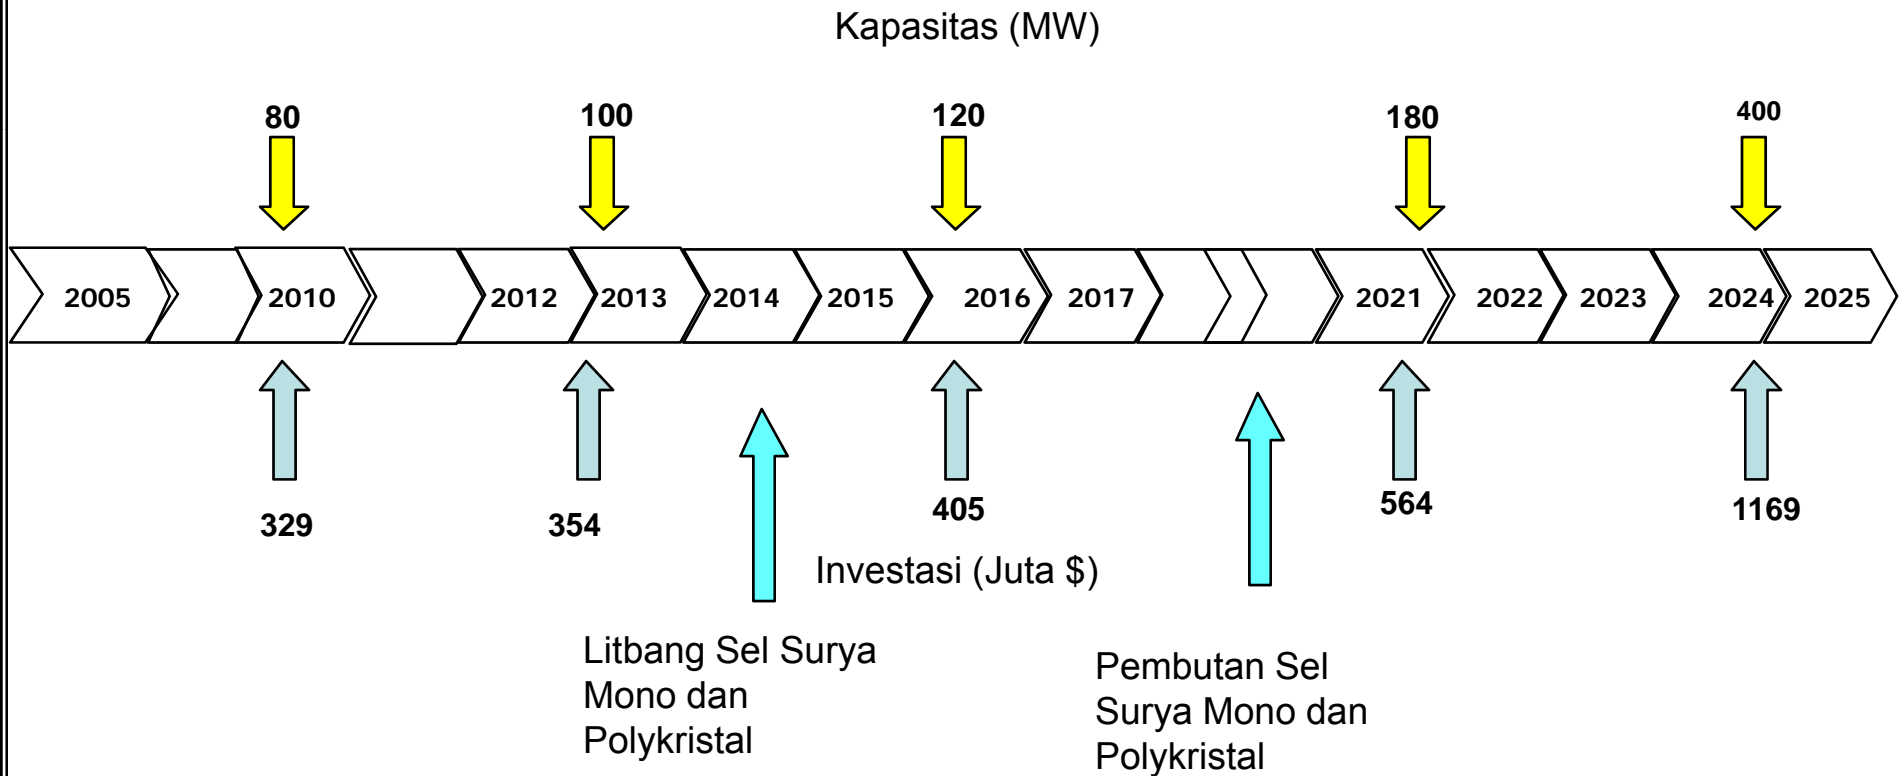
Kapasitas (MW)

80
100
120
180
400

2005
2010
2012
2013
2014
2015
2016
2017
2021
2022
2023
2024
2025

329
354
405
564
1169

Investasi (Juta $)

Litbang Sel Surya Mono dan Polykristal

Pembutan Sel Surya Mono dan Polykristal